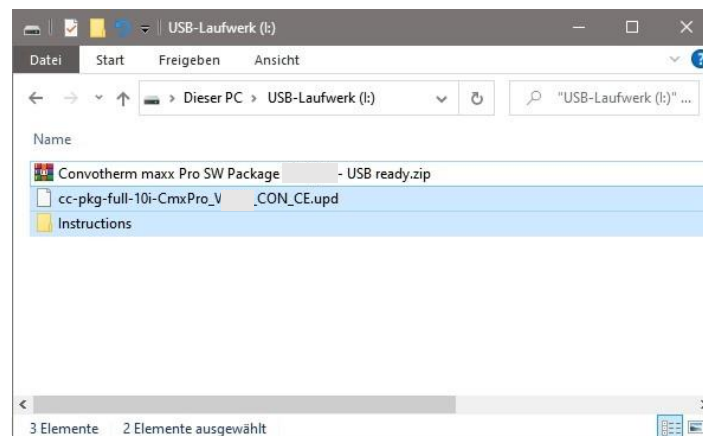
USB-Laufwerk (I:)

Datei Start Freigeben Ansicht

Dieser PC > USB-Laufwerk (I:)

"USB-Laufwerk (I:)" ...

Name

Convotherm maxx Pro SW Package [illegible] - USB ready.zip

cc-pkg-full-10i-CmxPro_V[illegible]_CON_CE.upd

Instructions

3 Elemente 2 Elemente ausgewählt